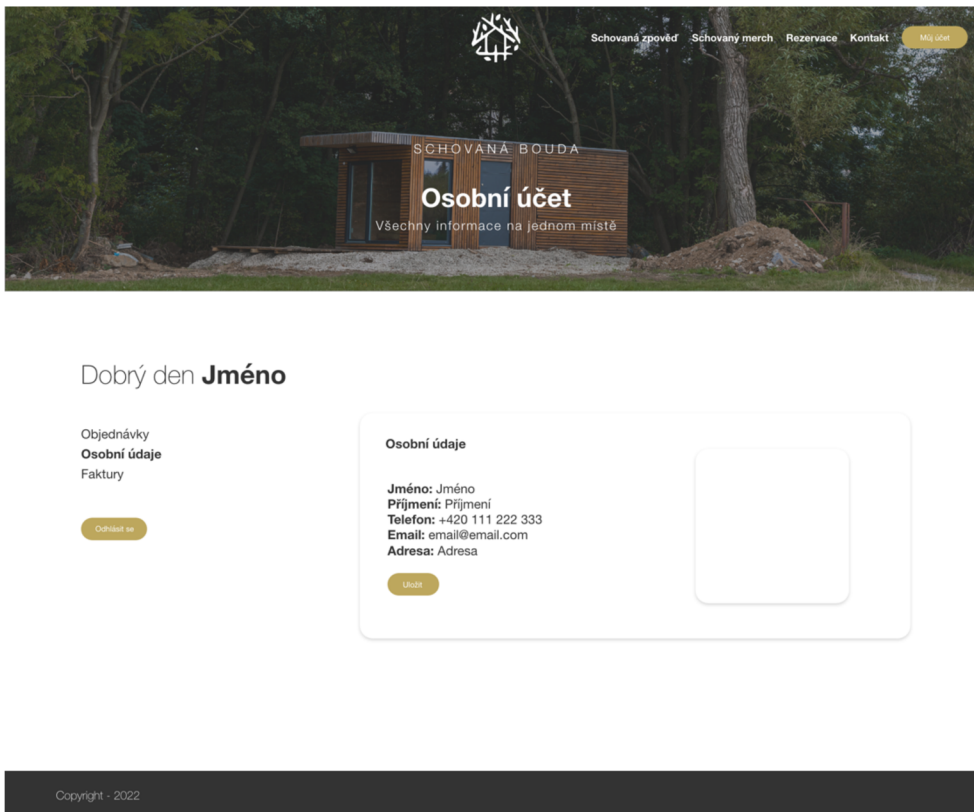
Schovaná zpověď Schovaný merch Rezervace Kontakt Můj účet

SCHOVANÁ BOUDA

Osobní účet

Všechny informace na jednom místě

Dobrý den **Jméno**

Objednávky
**Osobní údaje**
Faktury

Odhlásit se

**Osobní údaje**

**Jméno:** Jméno
**Příjmení:** Příjmení
**Telefon:** +420 111 222 333
**Email:** email@email.com
**Adresa:** Adresa

Uložit

Copyright - 2022